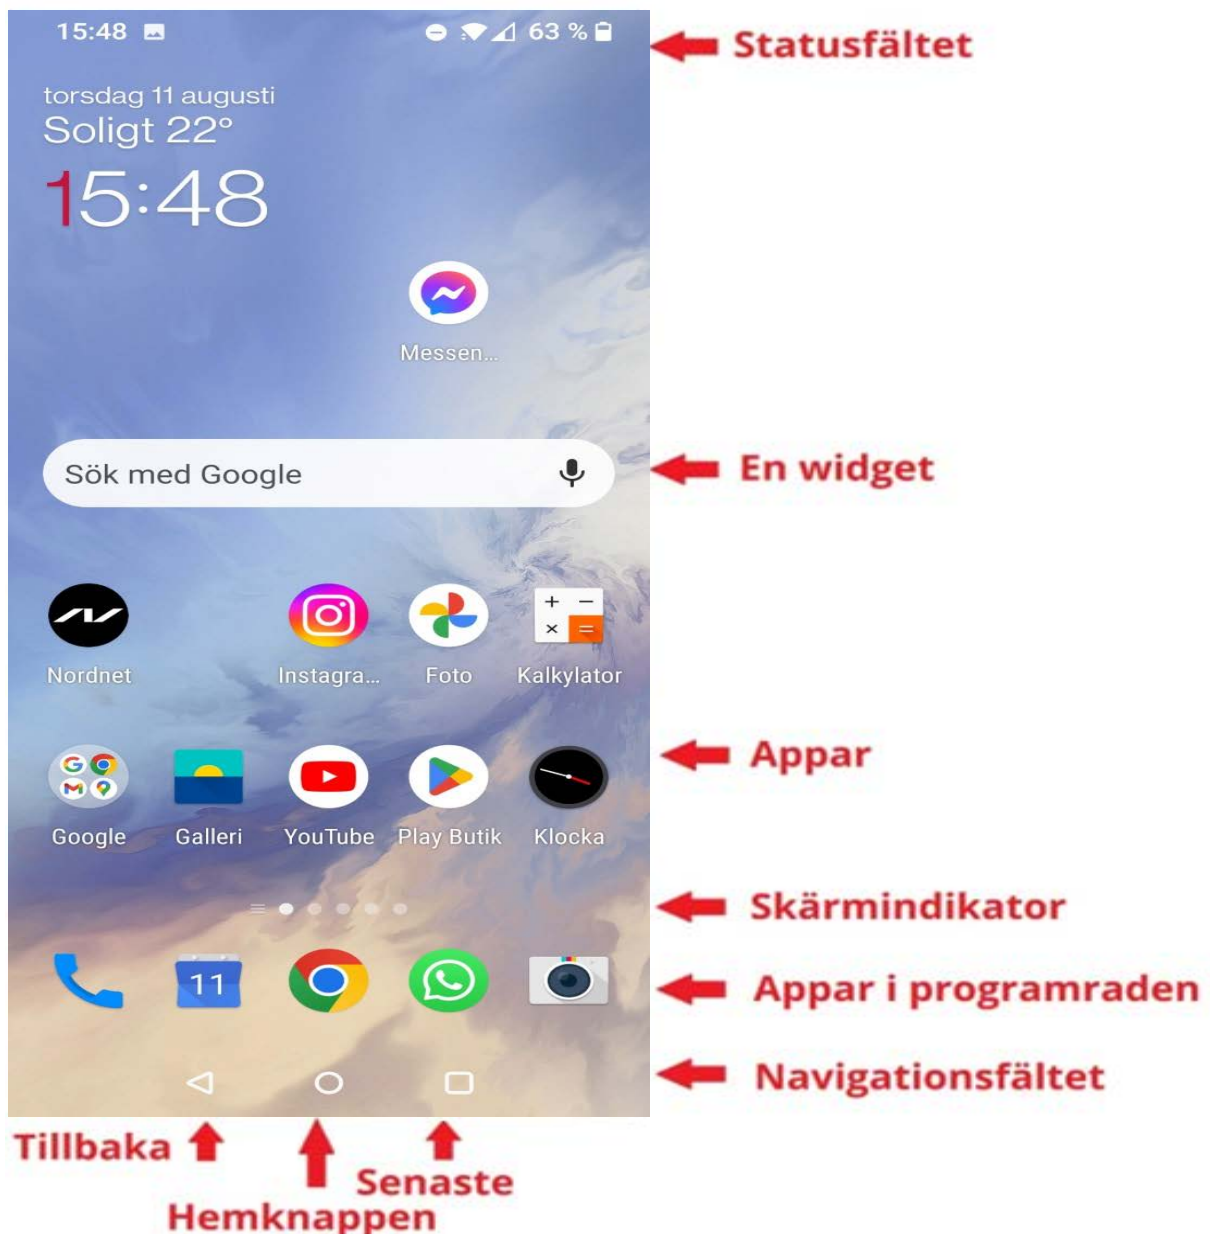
15:48 63 %

Statusfältet

torsdag 11 augusti
Soligt 22°
15:48

Messen...

Sök med Google

En widget

Nordnet
Instagra...
Foto
Kalkylator

Google
Galleri
YouTube
Play Butik
Klocka

Appar

Skärmindikator

11

Appar i programraden

Navigationsfältet

Tillbaka
Hemknappen
Senaste